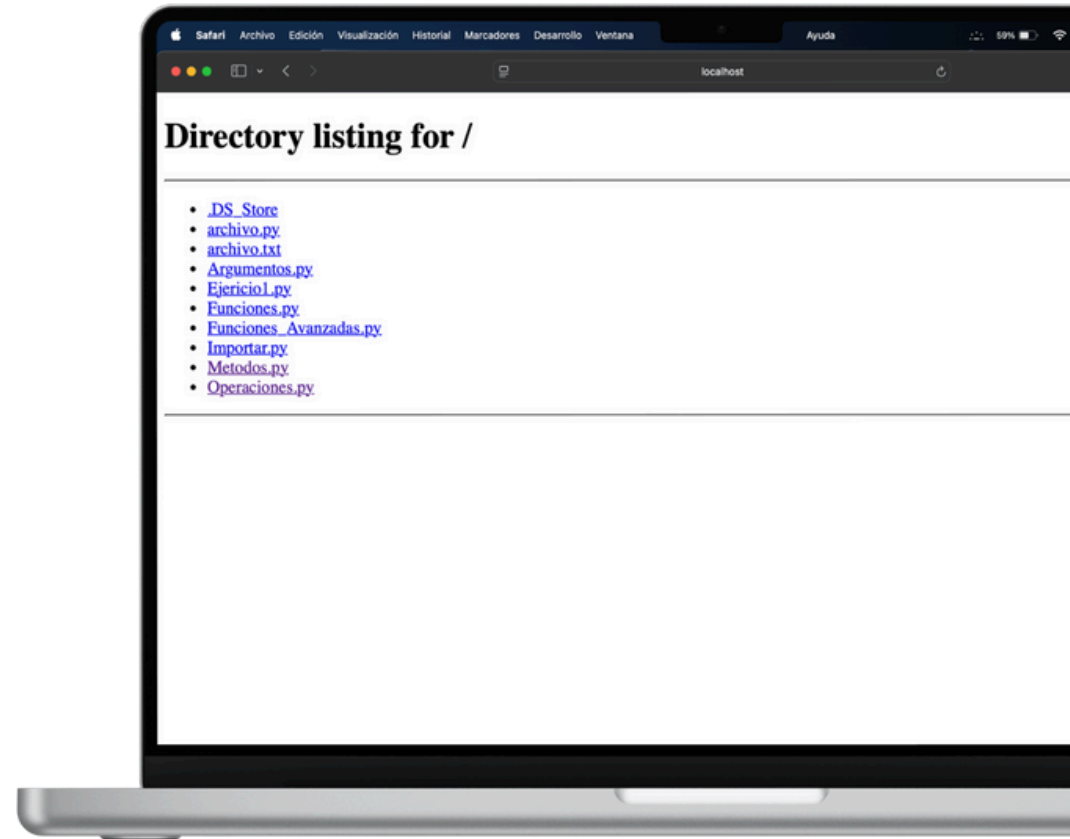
Safari Archivo Edición Visualización Historial Marcadores Desarrollo Ventana Ayuda 59%

localhost

Directory listing for /

- .DS_Store
- archivo.py
- archivo.txt
- Argumentos.py
- Ejericio1.py
- Funciones.py
- Funciones_Avanzadas.py
- Importar.py
- Metodos.py
- Operaciones.py